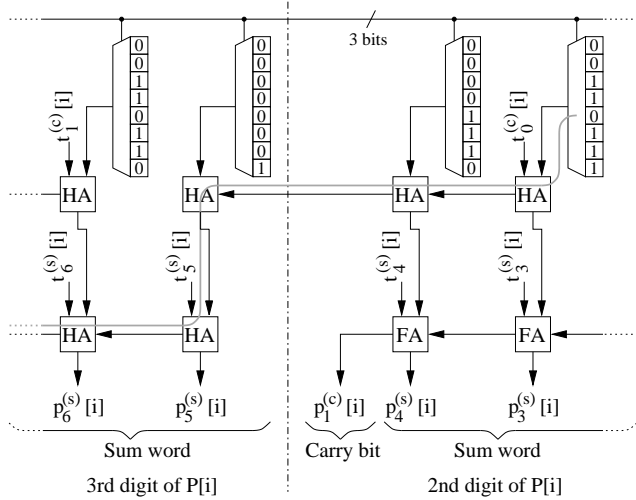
3 bits

| 0 |
|---|
| 0 |
| 1 |
| 1 |
| 0 |
| 1 |
| 1 |
| 0 |

| 0 |
|---|
| 0 |
| 0 |
| 0 |
| 0 |
| 0 |
| 0 |
| 1 |

| 0 |
|---|
| 0 |
| 0 |
| 0 |
| 1 |
| 1 |
| 1 |
| 0 |

| 0 |
|---|
| 0 |
| 1 |
| 1 |
| 0 |
| 1 |
| 1 |
| 1 |

$t_1^{(c)}$ [i]

$t_0^{(c)}$ [i]

HA HA HA HA

$t_6^{(s)}$ [i]

$t_5^{(s)}$ [i]

$t_4^{(s)}$ [i]

$t_3^{(s)}$ [i]

HA HA FA FA

$p_6^{(s)}$ [i]

$p_5^{(s)}$ [i]

$p_1^{(c)}$ [i]

$p_4^{(s)}$ [i]

$p_3^{(s)}$ [i]

Sum word

Carry bit

Sum word

3rd digit of P[i]

2nd digit of P[i]